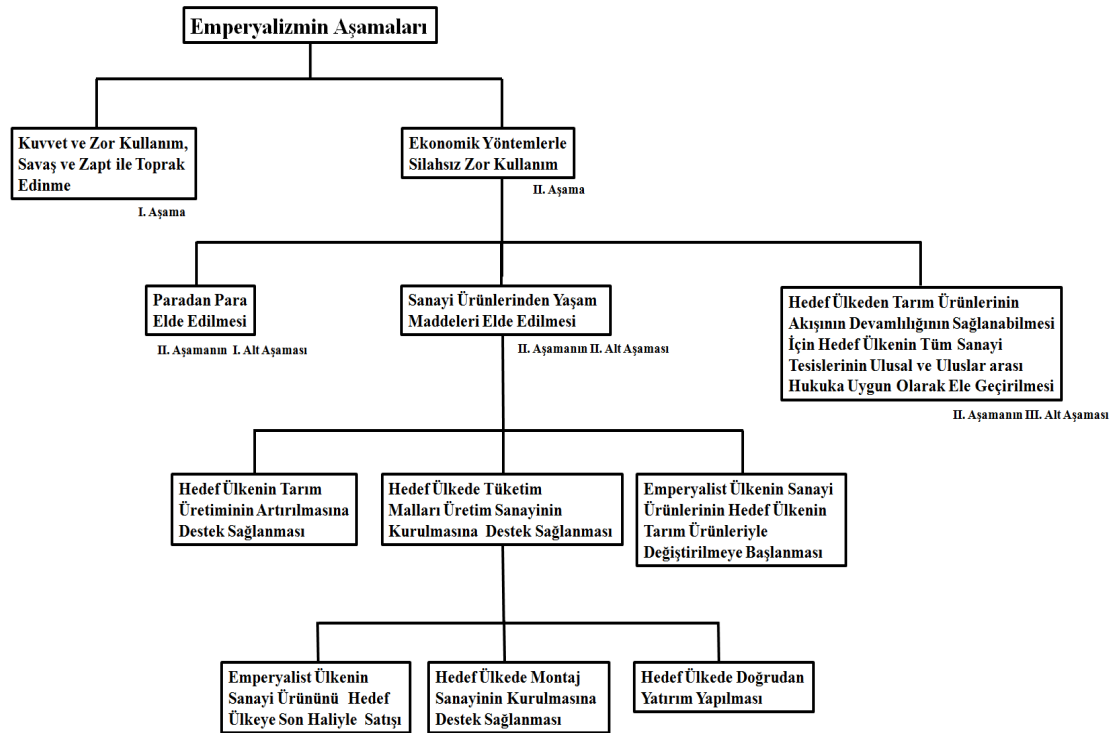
Emperyalizmin Aşamaları

Kuvvet ve Zor Kullanım, Savaş ve Zapt ile Toprak Edinme

I. Aşama

Ekonomik Yöntemlerle Silahsız Zor Kullanım

II. Aşama

Paradan Para Elde Edilmesi

II. Aşamanın I. Alt Aşaması

Sanayi Ürünlerinden Yaşam Maddeleri Elde Edilmesi

II. Aşamanın II. Alt Aşaması

Hedef Ülkeden Tarım Ürünlerinin Akışının Devamlılığının Sağlanabilmesi İçin Hedef Ülkenin Tüm Sanayi Tesislerinin Ulusal ve Uluslar arası Hukuka Uygun Olarak Ele Geçirilmesi

II. Aşamanın III. Alt Aşaması

Hedef Ülkenin Tarım Üretiminin Artırılmasına Destek Sağlanması

Hedef Ülkede Tüketim Malları Üretim Sanayinin Kurulmasına Destek Sağlanması

Emperyalist Ülkenin Sanayi Ürünlerinin Hedef Ülkenin Tarım Ürünleriyle Değiştirilmeye Başlanması

Emperyalist Ülkenin Sanayi Ürününü Hedef Ülkeye Son Haliyle Satışı

Hedef Ülkede Montaj Sanayinin Kurulmasına Destek Sağlanması

Hedef Ülkede Doğrudan Yatırım Yapılması